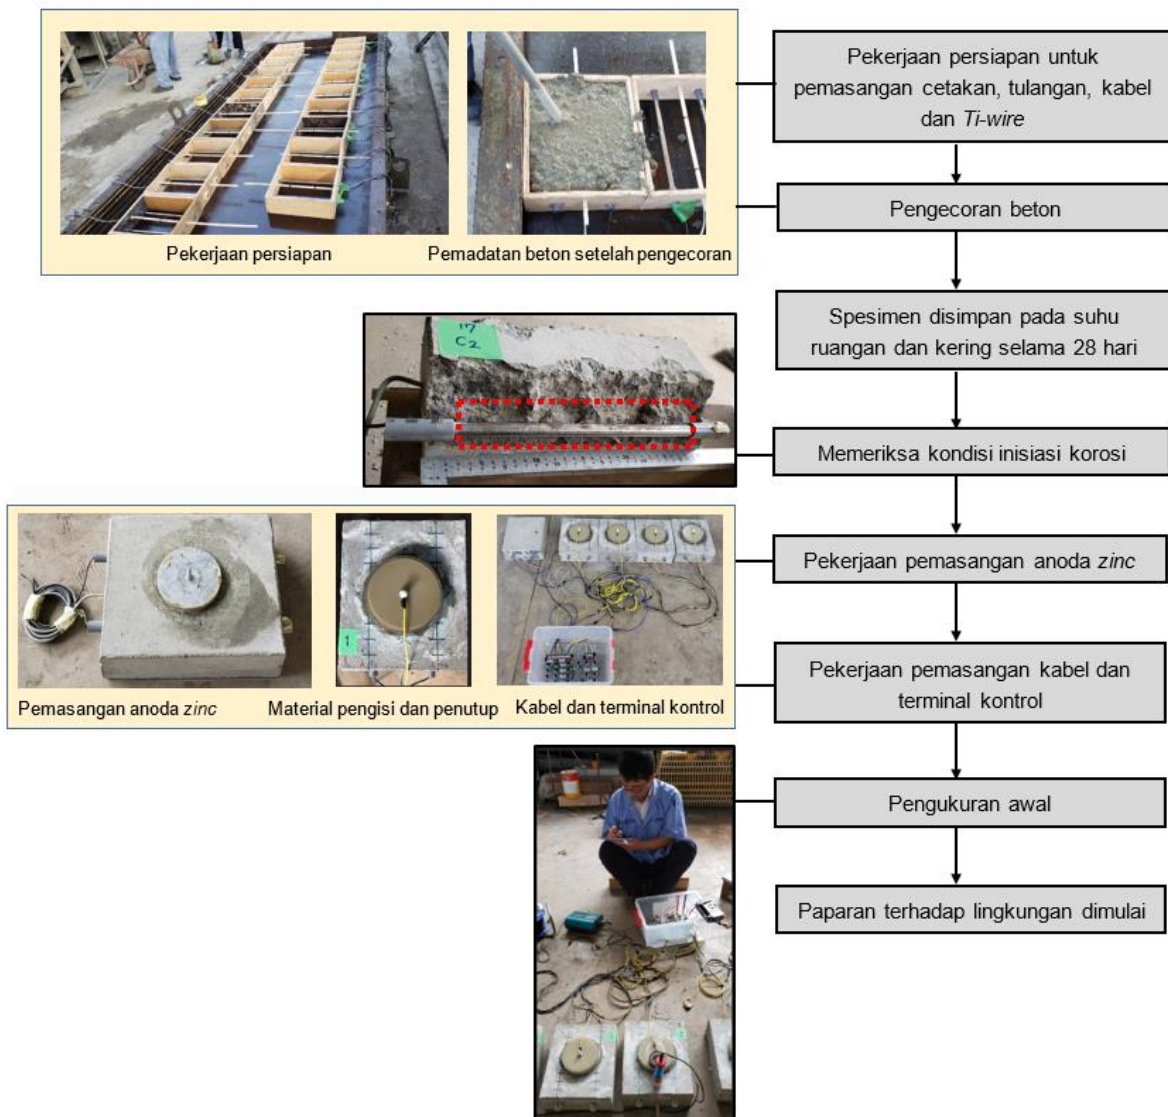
Pekerjaan persiapan

Pemadatan beton setelah pengecoran

Pekerjaan persiapan untuk pemasangan cetakan, tulangan, kabel dan *Ti-wire*

Pengecoran beton

Spesimen disimpan pada suhu ruangan dan kering selama 28 hari

17
C2

Memeriksa kondisi inisiasi korosi

Pemasangan anoda *zinc*

1

Material pengisi dan penutup

Kabel dan terminal kontrol

Pekerjaan pemasangan anoda *zinc*

Pekerjaan pemasangan kabel dan terminal kontrol

Pengukuran awal

Paparan terhadap lingkungan dimulai